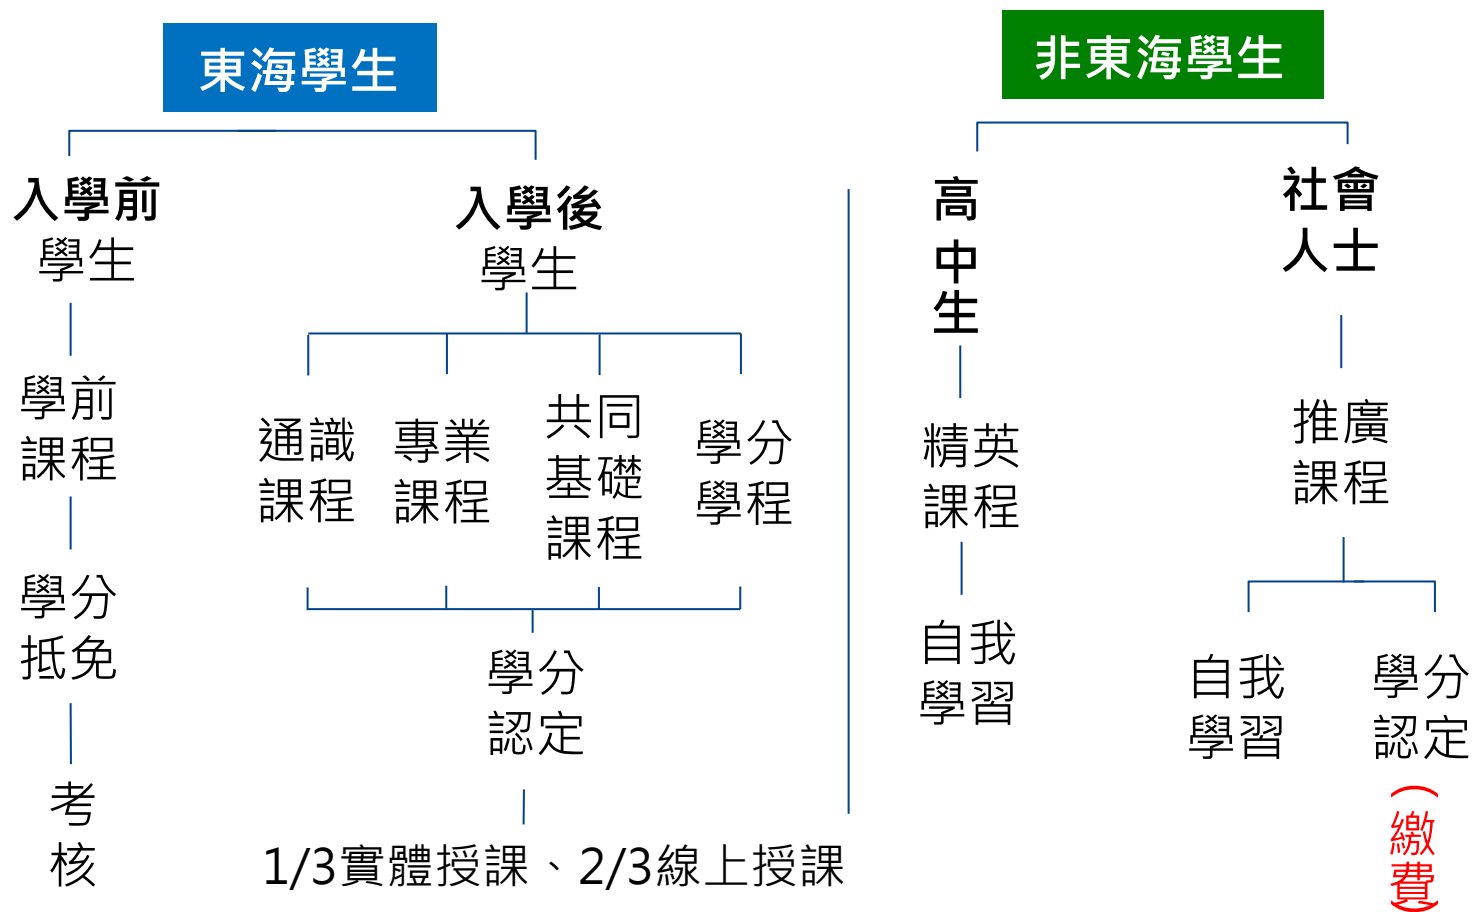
東海學生

入學前學生

學前課程

學分抵免

考核

入學後學生

通識課程

專業課程

共同基礎課程

學分學程

學分認定

1/3實體授課、2/3線上授課

非東海學生

高中生

精英課程

自我學習

社會人士

推廣課程

自我學習

學分認定（繳費）